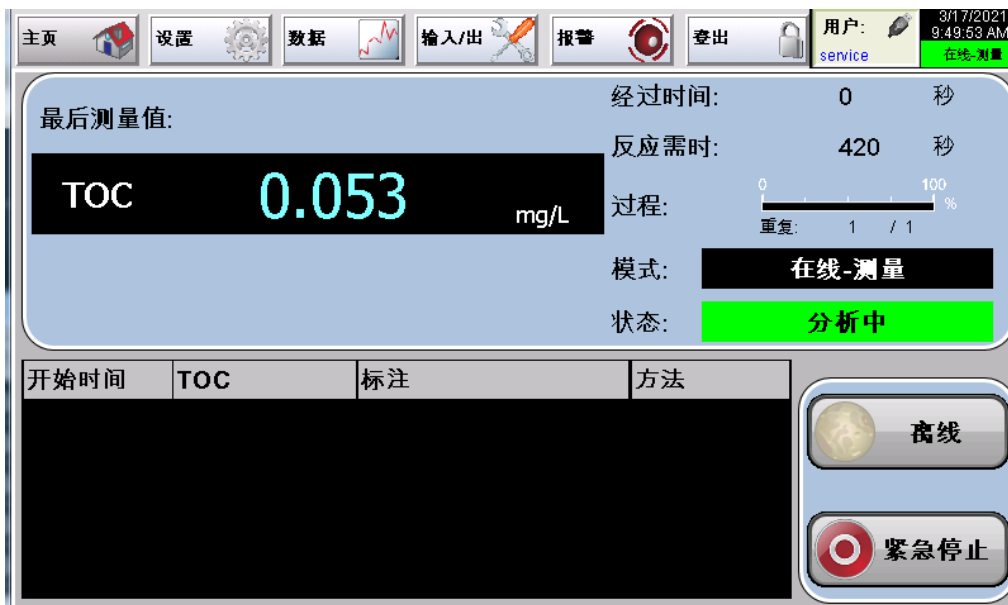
主页 设置 数据 输入/出 报警 登出 用户: service 3/17/2021 9:49:53 AM 在线-测量

最后测量值:

TOC 0.053 mg/L

经过时间: 0 秒

反应需时: 420 秒

过程: 0 100 % 重复: 1 / 1

模式: 在线-测量

状态: 分析中

| 开始时间 | TOC | 标注 | 方法 |
|---|---|---|---|

离线

紧急停止